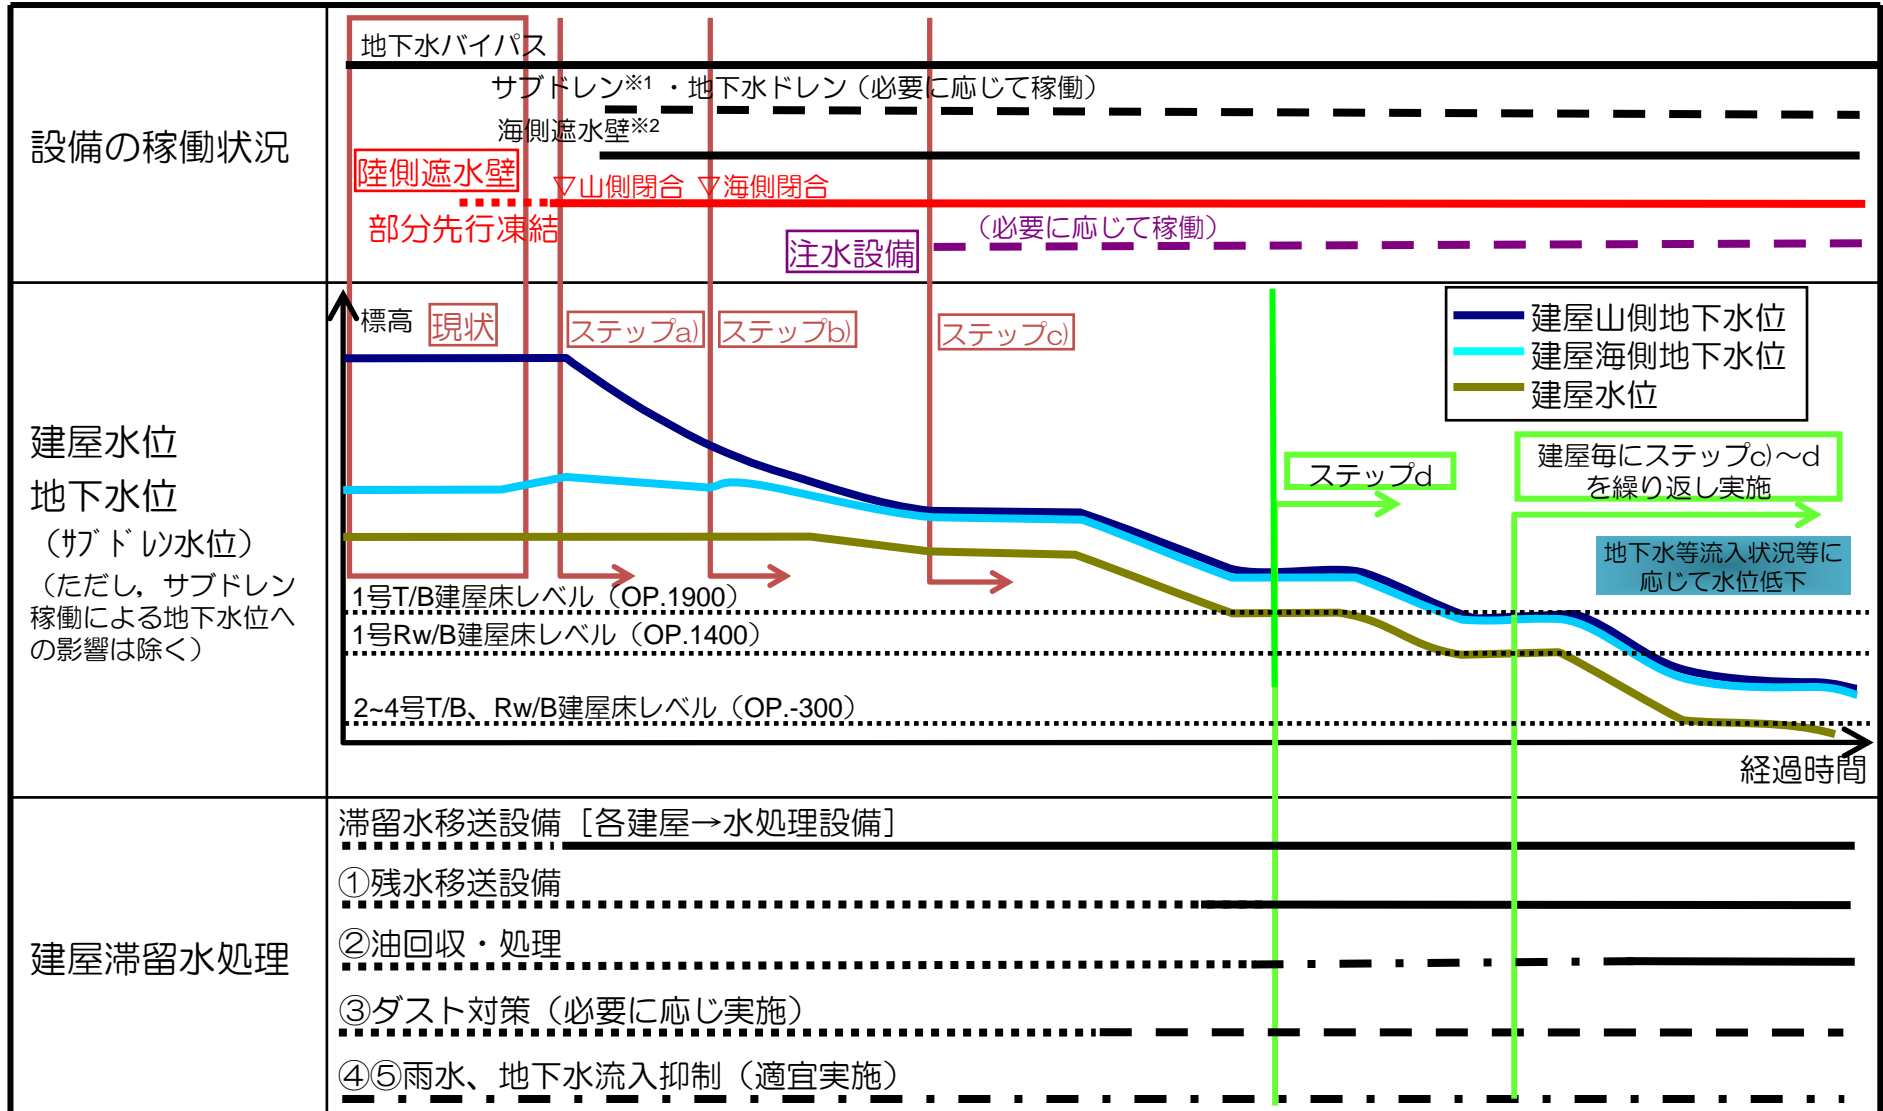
設備の稼働状況

地下水バイパス

サブドレン※1・地下水ドレン（必要に応じて稼働）

海側遮水壁※2

陸側遮水壁

▽山側閉合 ▽海側閉合

部分先行凍結

注水設備

（必要に応じて稼働）

建屋水位
地下水位
（サブドレン水位）
（ただし，サブドレン稼働による地下水位への影響は除く）

標高

現状

ステップa)

ステップb)

ステップc)

建屋山側地下水位
建屋海側地下水位
建屋水位

ステップd

建屋毎にステップc)～d を繰り返し実施

地下水等流入状況等に応じて水位低下

1号T/B建屋床レベル（OP.1900）

1号Rw/B建屋床レベル（OP.1400）

2~4号T/B、Rw/B建屋床レベル（OP.-300）

経過時間

建屋滞留水処理

滞留水移送設備［各建屋→水処理設備］

①残水移送設備

②油回収・処理

③ダスト対策（必要に応じ実施）

④⑤雨水、地下水流入抑制（適宜実施）